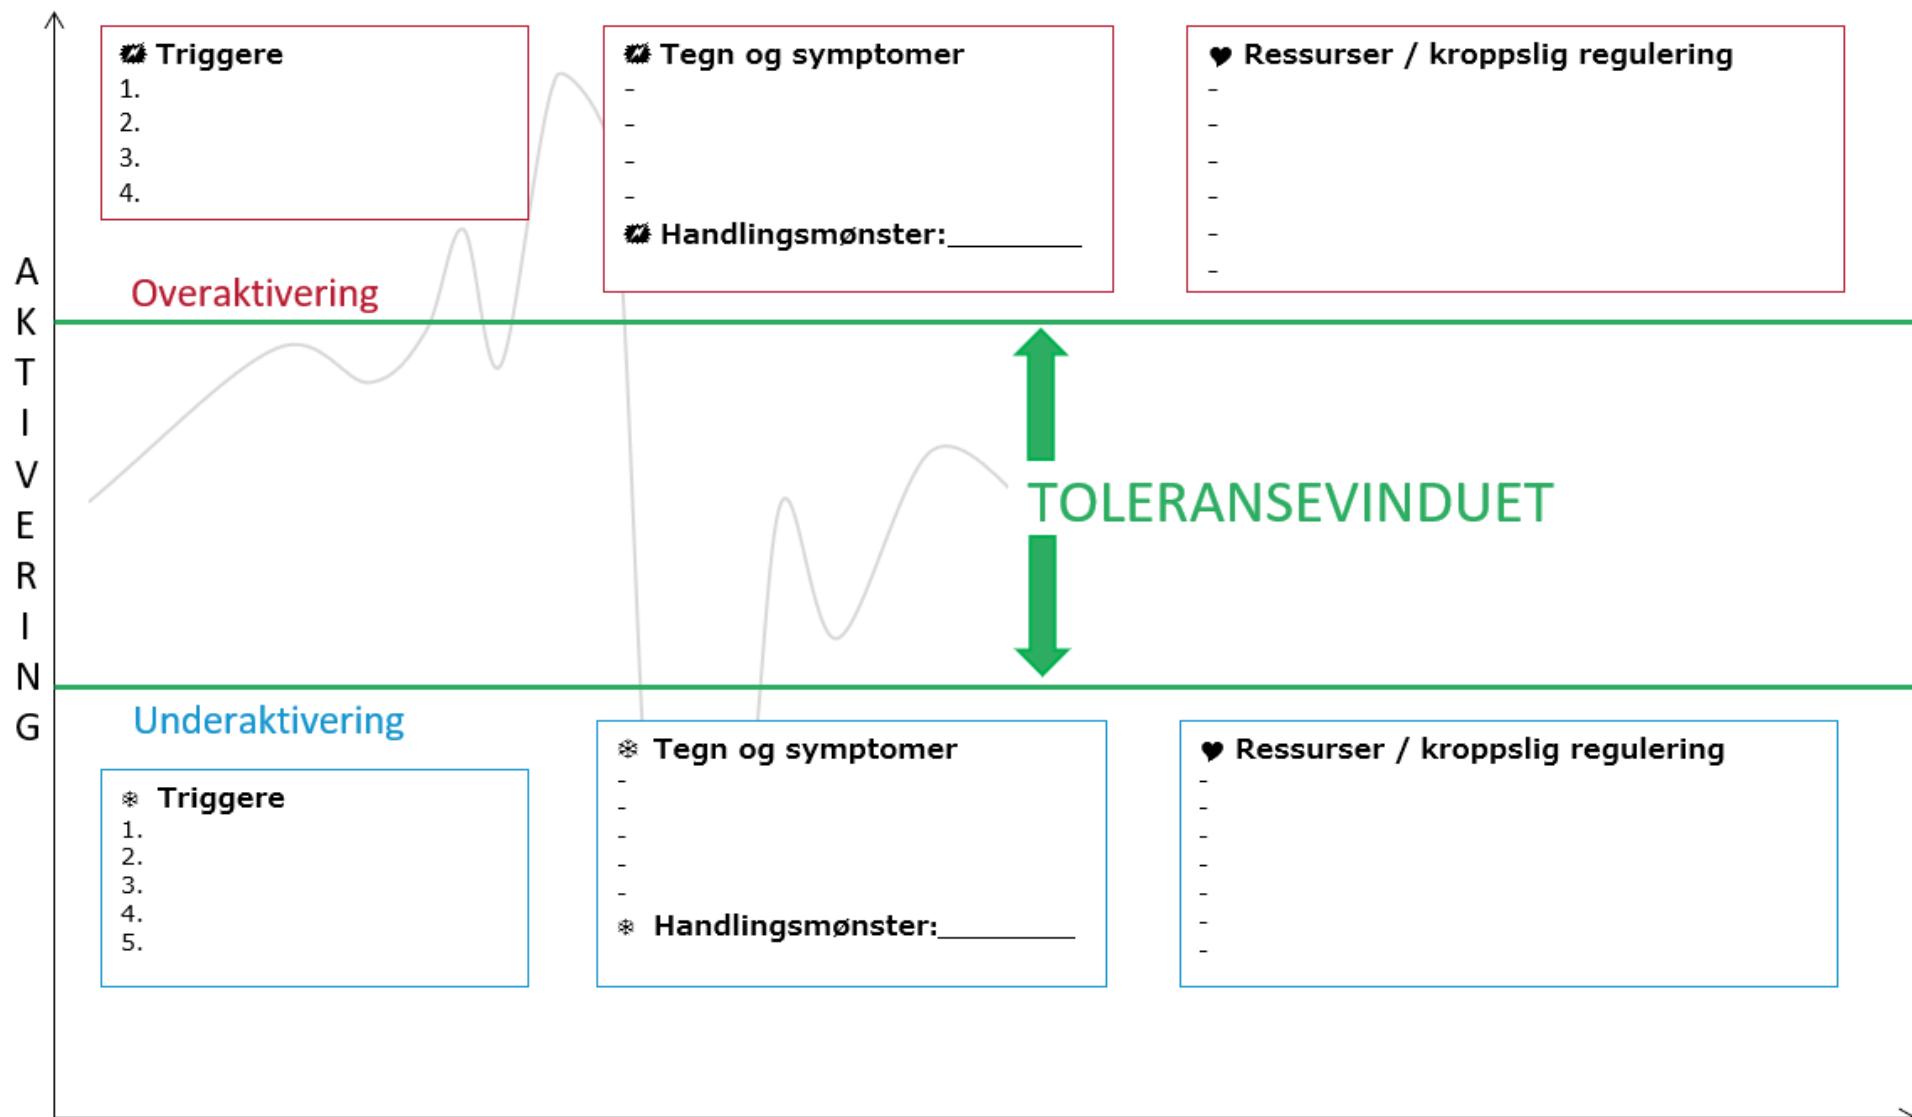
Triggere
1.
2.
3.
4.

Tegn og symptomer
-
-
-
-
Handlingsmønster:_________

Ressurser / kroppslig regulering
-
-
-
-
-
-

A
K
T
I
V
E
R
I
N
G

Overaktivering

TOLERANSEVINDUET

Underaktivering

Triggere
1.
2.
3.
4.
5.

Tegn og symptomer
-
-
-
-
-
Handlingsmønster:_________

Ressurser / kroppslig regulering
-
-
-
-
-
-
-